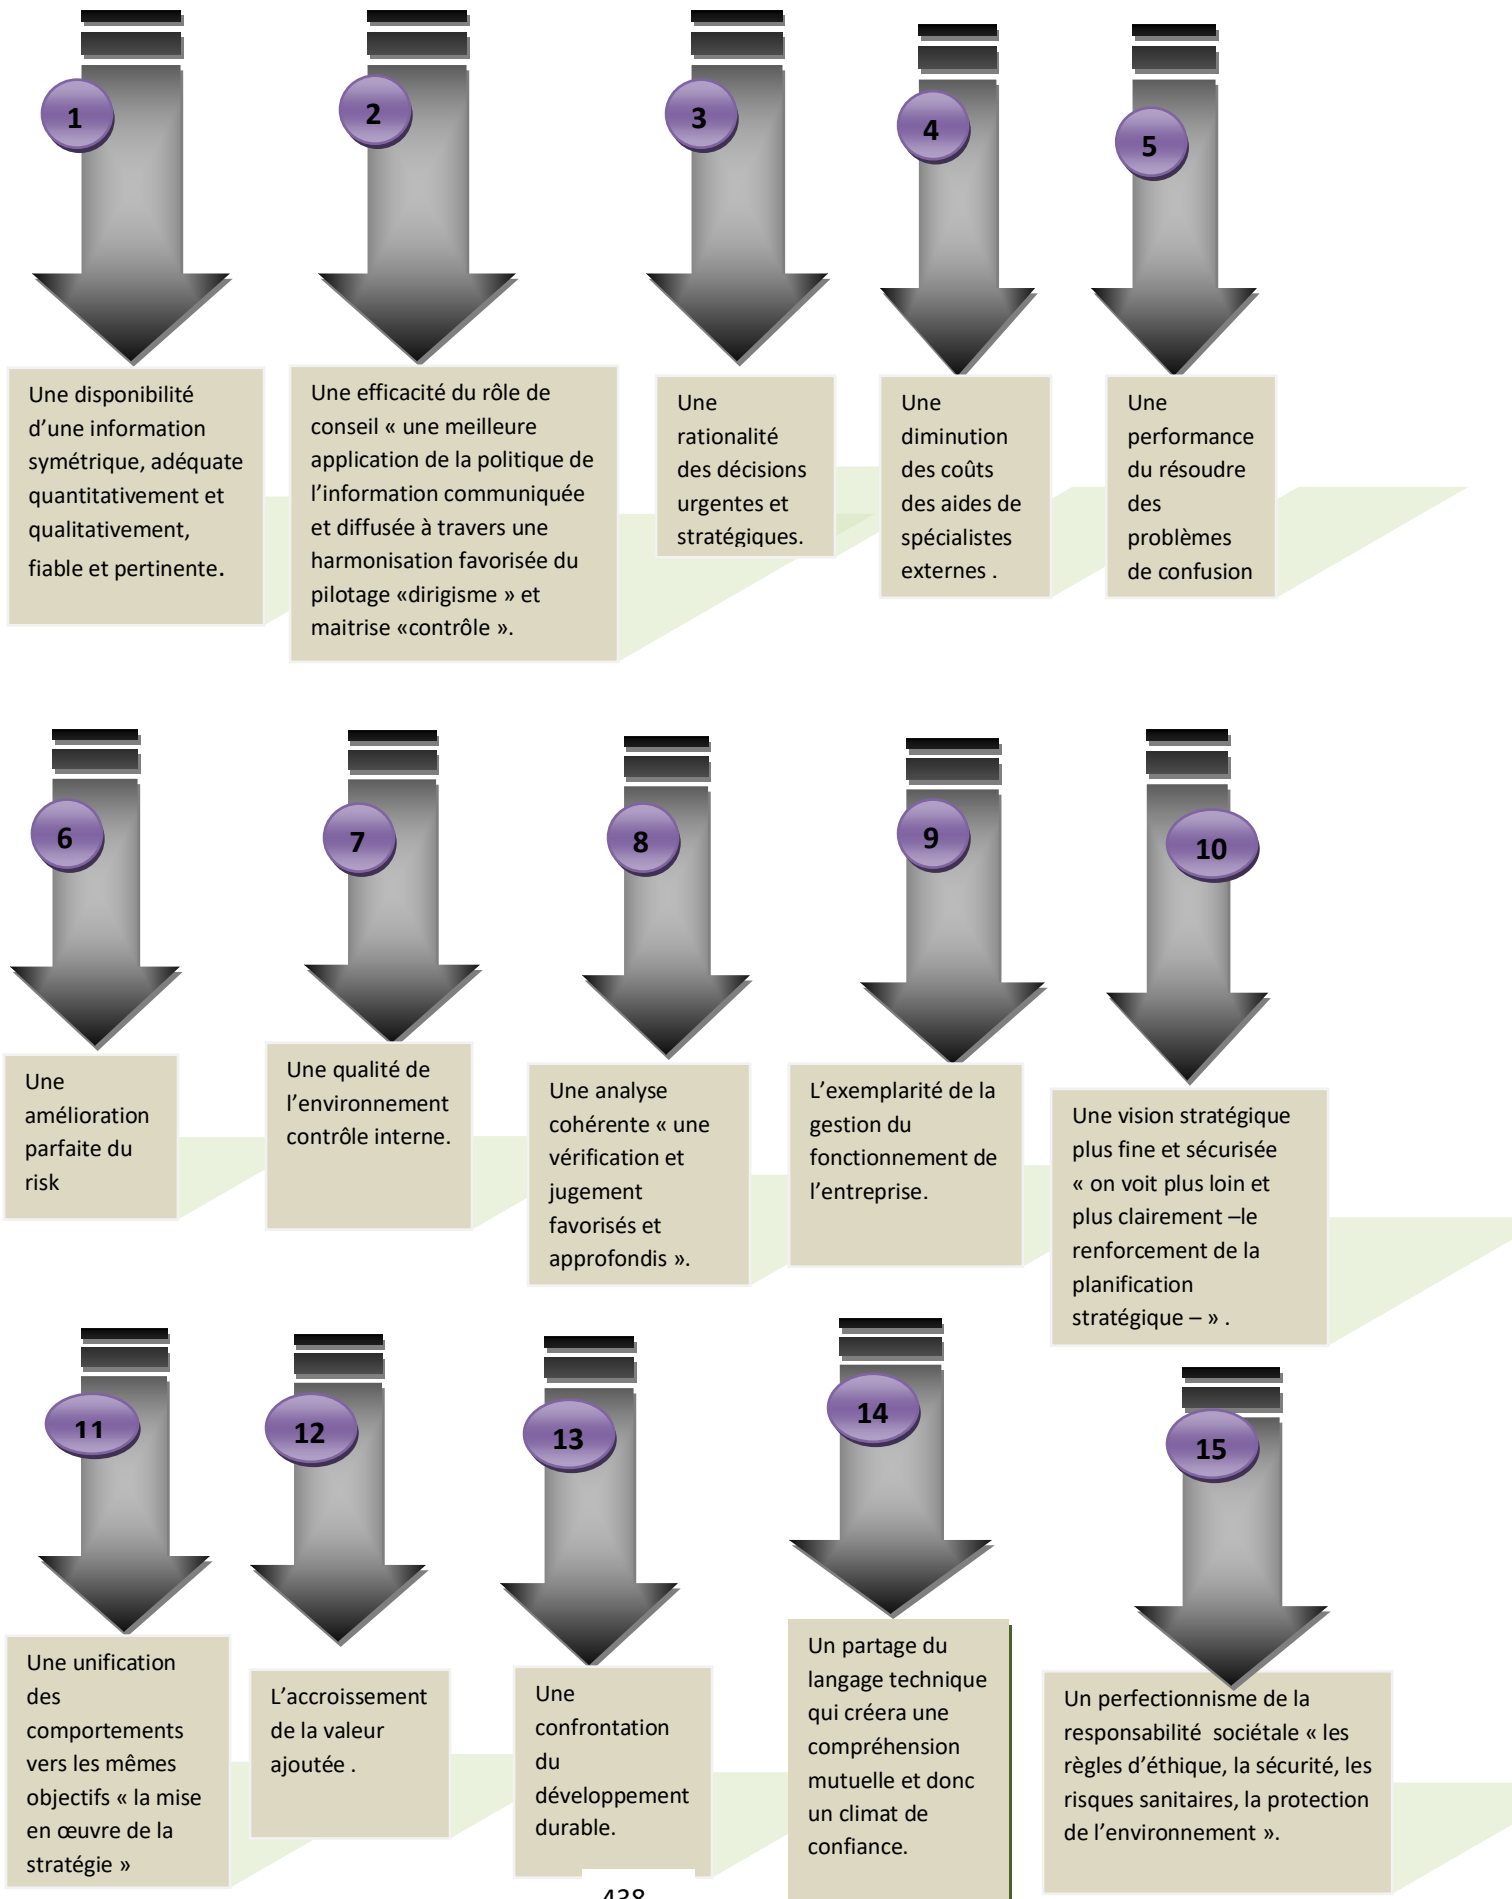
1

Une disponibilité d'une information symétrique, adéquate quantitativement et qualitativement, fiable et pertinente.

2

Une efficacité du rôle de conseil « une meilleure application de la politique de l'information communiquée et diffusée à travers une harmonisation favorisée du pilotage «dirigisme » et maitrise «contrôle ».

3

Une rationalité des décisions urgentes et stratégiques.

4

Une diminution des coûts des aides de spécialistes externes .

5

Une performance du résoudre des problèmes de confusion

6

Une amélioration parfaite du risk

7

Une qualité de l'environnement contrôle interne.

8

Une analyse cohérente « une vérification et jugement favorisés et approfondis ».

9

L'exemplarité de la gestion du fonctionnement de l'entreprise.

10

Une vision stratégique plus fine et sécurisée « on voit plus loin et plus clairement –le renforcement de la planification stratégique – » .

11

Une unification des comportements vers les mêmes objectifs « la mise en œuvre de la stratégie »

12

L'accroissement de la valeur ajoutée .

13

Une confrontation du développement durable.

14

Un partage du langage technique qui créera une compréhension mutuelle et donc un climat de confiance.

15

Un perfectionnisme de la responsabilité sociétale « les règles d'éthique, la sécurité, les risques sanitaires, la protection de l'environnement ».

438